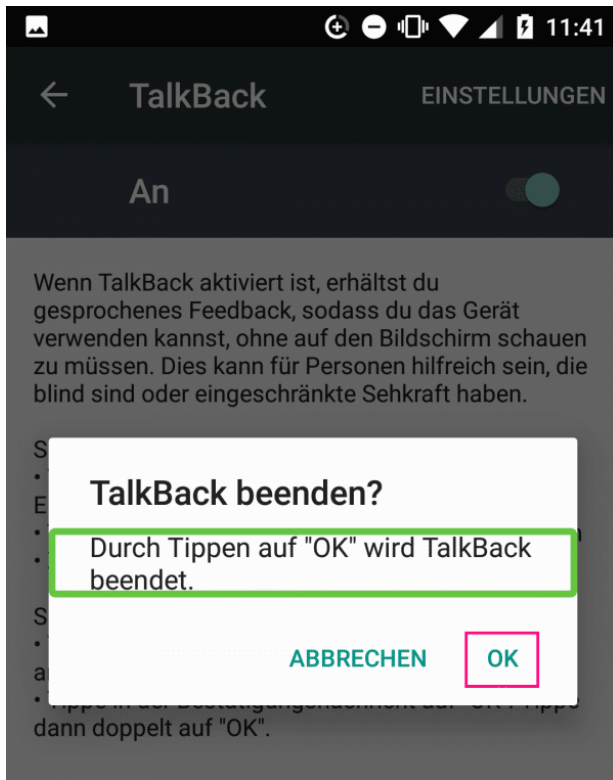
11:41

TalkBack

EINSTELLUNGEN

An

Wenn TalkBack aktiviert ist, erhältst du gesprochenes Feedback, sodass du das Gerät verwenden kannst, ohne auf den Bildschirm schauen zu müssen. Dies kann für Personen hilfreich sein, die blind sind oder eingeschränkte Sehkraft haben.

S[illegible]
• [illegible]
E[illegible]
• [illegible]
• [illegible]

S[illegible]
• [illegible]
a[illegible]
• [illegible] dann doppelt auf "OK".

TalkBack beenden?

Durch Tippen auf "OK" wird TalkBack beendet.

ABBRECHEN

OK